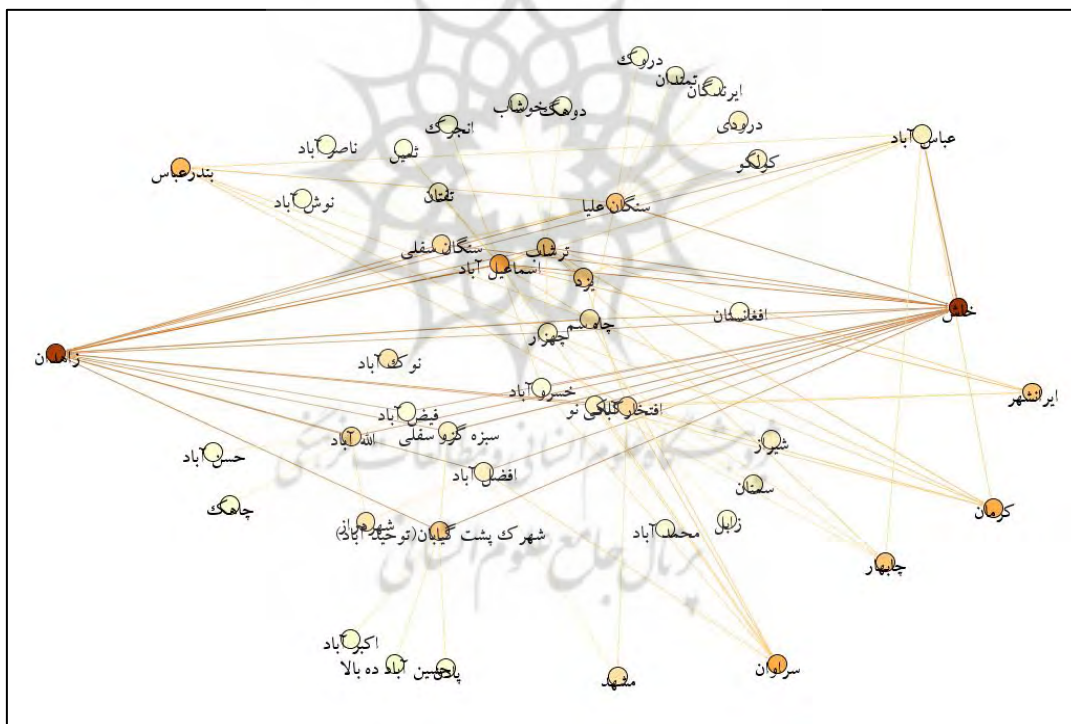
دروک
ایرندگان تمندان
دوهک خوشاب
درویدی
عباس آباد
انجرک
ناصر آباد
ثلین
کرلگو
بندرعباس
نوش آباد
تفتان
سنگان علیا
سنگان سفلی
ترشاب
اسماعیل آباد
یزد
خاش
افغانستان
چاه سم
چهار
زاهدان
نوک آباد
ایرانشهر
خسرو آباد
فیض آباد
افتخار گلابی نو
سبزه کوه سفلی
الله آباد
شیراز
حسن آباد
سمنان
افضل آباد
چاهک
کرمان
شهرک پشت گیابان (توحید شهر)
زابل
محمد آباد
چابهار
اکبر آباد
پادهسین آباد ده بالا
مشهد
سراوان